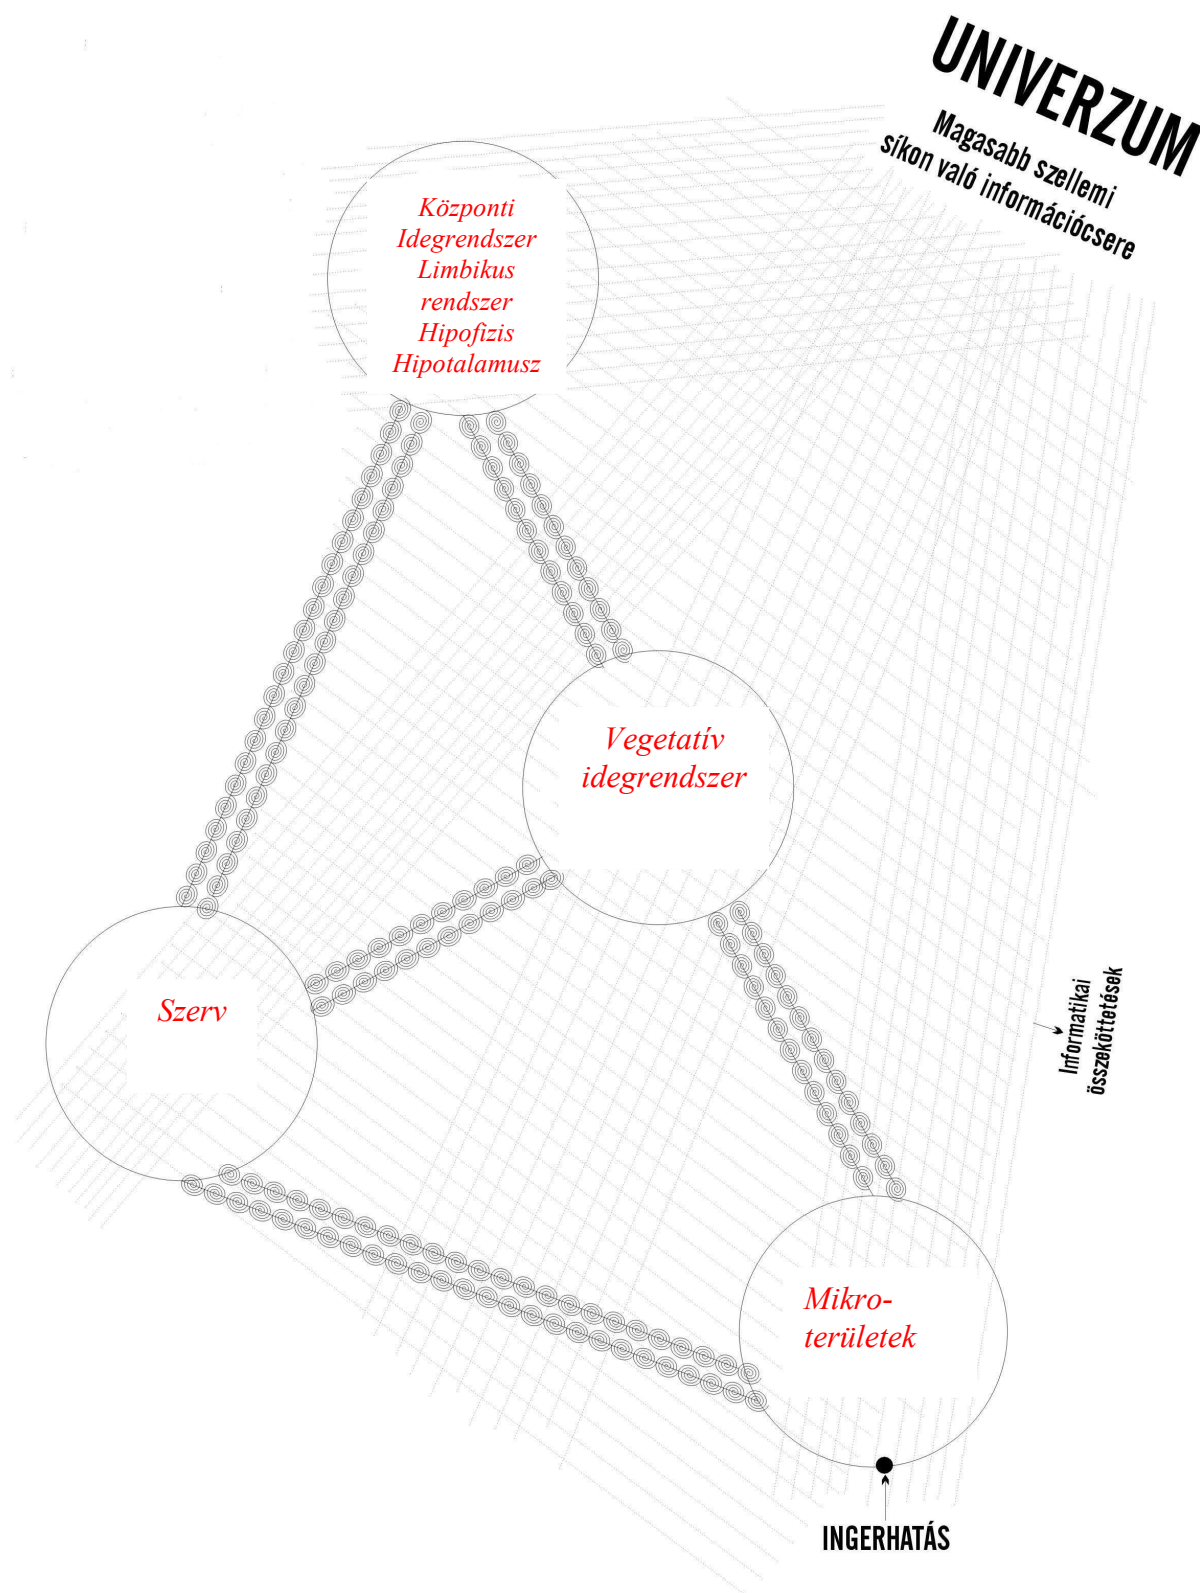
UNIVERZUM
Magasabb szellemi síkon való információcsere

Központi Idegrendszer Limbikus rendszer Hipofízis Hipotalamusz

Vegetatív idegrendszer

Szerv

Mikro-területek

Informatikai összeköttetések

INGERHATÁS